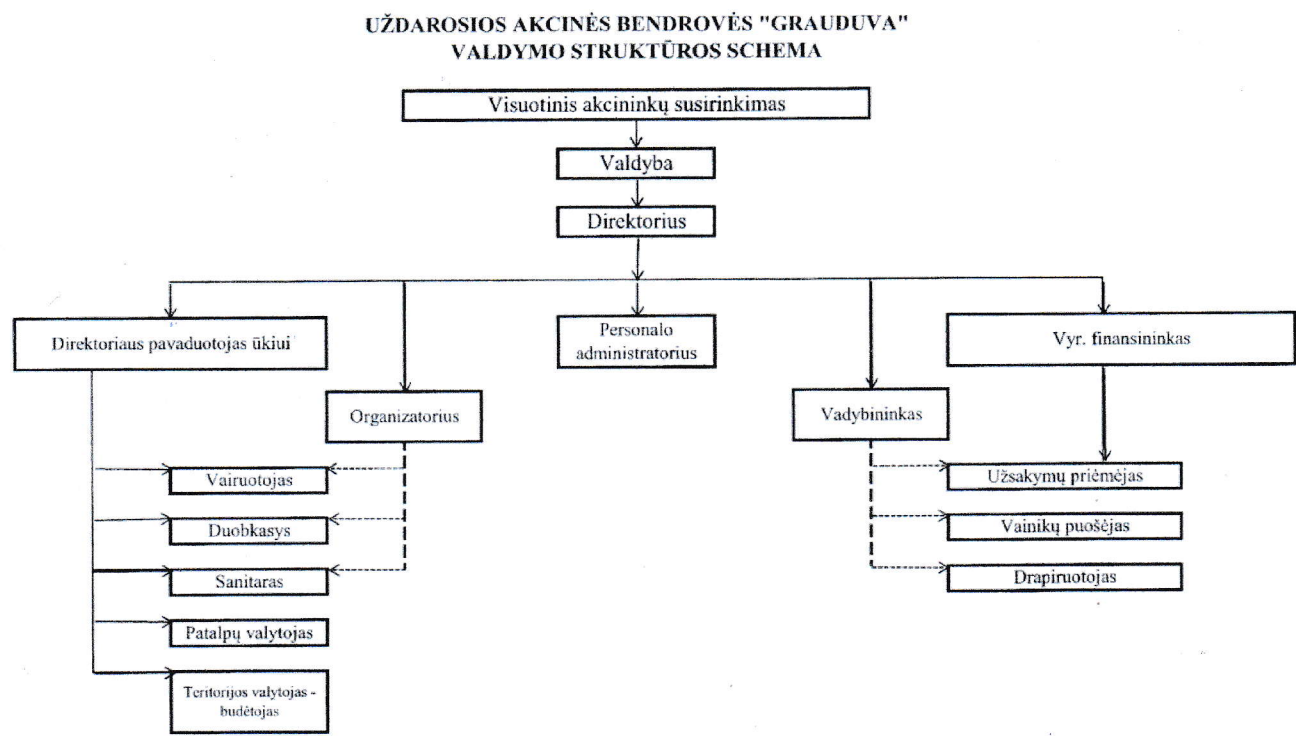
UŽDAROSIOS AKCINĖS BENDROVĖS "GRAUDUVA"
VALDYMO STRUKTŪROS SCHEMA

Visuotinis akcininkų susirinkimas

Valdyba

Direktorius

Direktoriaus pavaduotojas ūkiui

Organizatorius

Personalo administratorius

Vadybininkas

Vyr. finansininkas

Vairuotojas

Duobkasys

Sanitaras

Patalpų valytojas

Teritorijos valytojas - budėtojas

Užsakymų priėmėjas

Vainikų puošėjas

Drapiruotojas